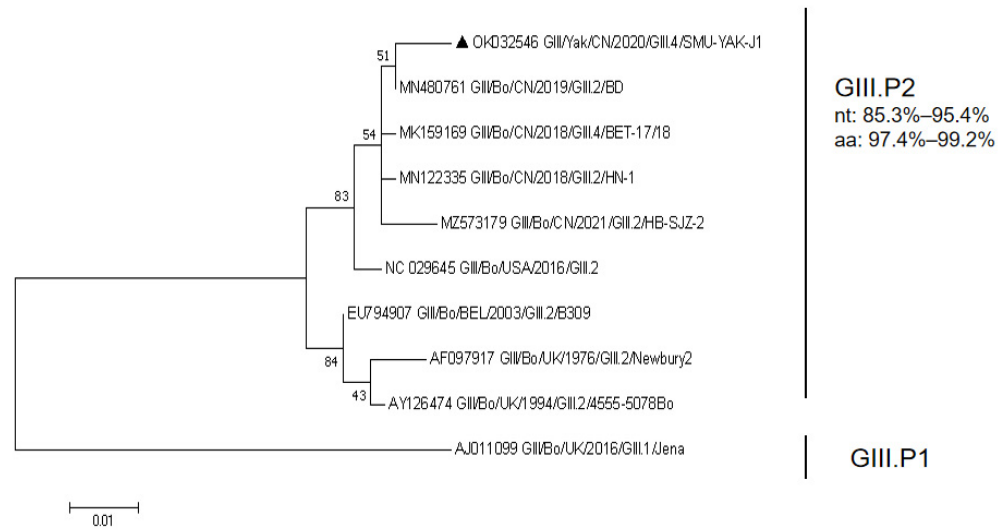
▲ OK032546 GIII/Yak/CN/2020/GIII.4/SMU-YAK-J1

51

MN480761 GIII/Bo/CN/2019/GIII.2/BD

54

MK159169 GIII/Bo/CN/2018/GIII.4/BET-17/18

83

MN122335 GIII/Bo/CN/2018/GIII.2/HN-1

MZ573179 GIII/Bo/CN/2021/GIII.2/HB-SJZ-2

NC 029645 GIII/Bo/USA/2016/GIII.2

EU794907 GIII/Bo/BEL/2003/GIII.2/B309

84

AF097917 GIII/Bo/UK/1976/GIII.2/Newbury2

43

AY126474 GIII/Bo/UK/1994/GIII.2/4555-5078Bo

AJ011099 GIII/Bo/UK/2016/GIII.1/Jena

GIII.P2
nt: 85.3%–95.4%
aa: 97.4%–99.2%

GIII.P1

0.01